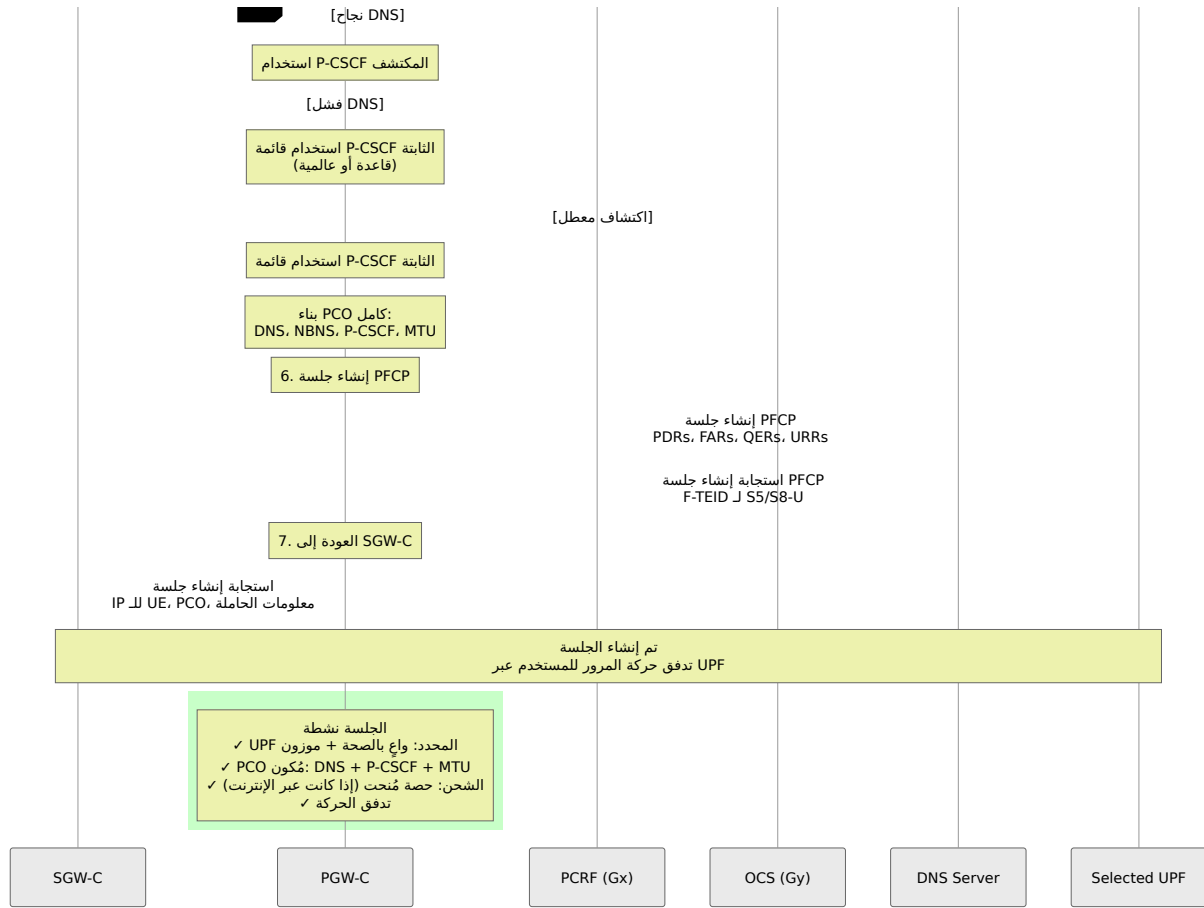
[DNS نجاح]

المكتشف P-CSCF استخدام

[DNS فشل]

الثابتة P-CSCF استخدام قائمة
(قاعدة أو عالمية)

[اكتشاف معطل]

الثابتة P-CSCF استخدام قائمة

كامل PCO بناء:
DNS، NBNS، P-CSCF، MTU

PFCP إنشاء جلسة .6

PFCP إنشاء جلسة
PDRs، FARs، QERs، URRs

PFCP استجابة إنشاء جلسة
F-TEID لـ S5/S8-U

SGW-C العودة إلى .7

استجابة إنشاء جلسة
معلومات الحاملة، UE، PCO، IP لـ

تم إنشاء الجلسة
UPF تدفق حركة المرور للمستخدم عبر

الجلسة نشطة
المحدد: واعٍ بالصحة + موزون UPF ✓
PCO مُكون: DNS + P-CSCF + MTU ✓
الشحن: حصة مُنحت (إذا كانت عبر الإنترنت) ✓
تدفق الحركة ✓

SGW-C

PGW-C

PCRF (Gx)

OCS (Gy)

DNS Server

Selected UPF